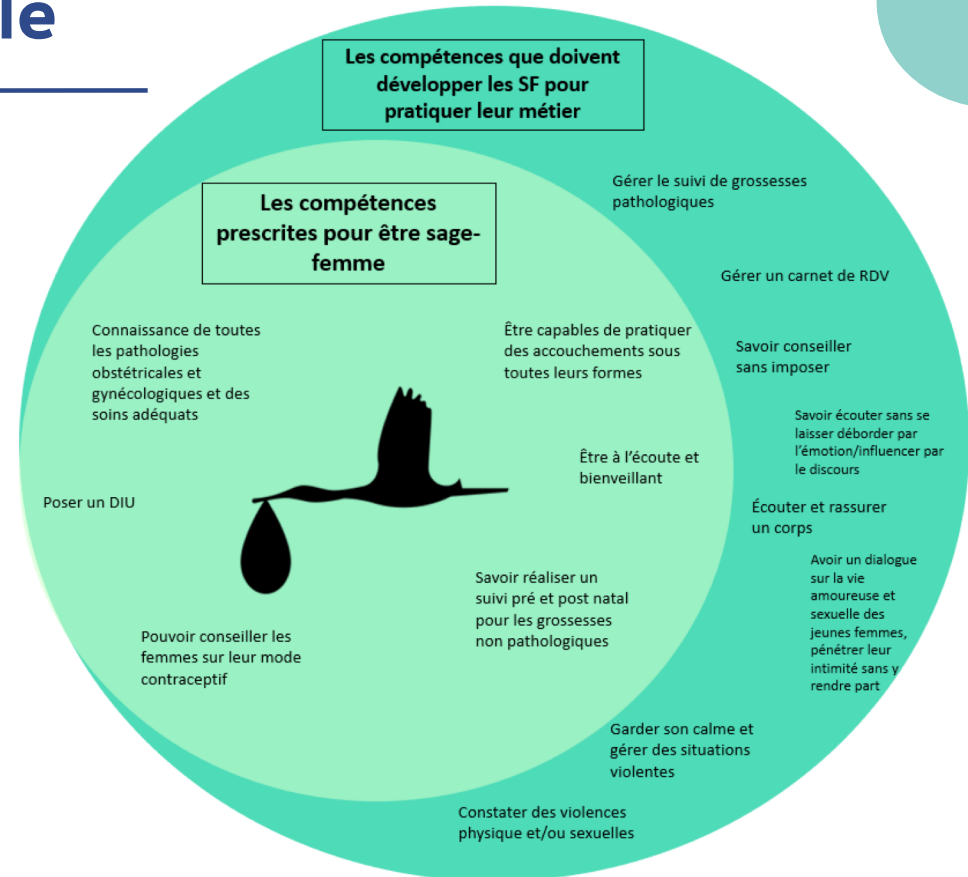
le

Les compétences que doivent développer les SF pour pratiquer leur métier

Les compétences prescrites pour être sage-femme

Gérer le suivi de grossesses pathologiques

Gérer un carnet de RDV

Connaissance de toutes les pathologies obstétricales et gynécologiques et des soins adéquats

Être capables de pratiquer des accouchements sous toutes leurs formes

Savoir conseiller sans imposer

Savoir écouter sans se laisser déborder par l'émotion/influencer par le discours

Être à l'écoute et bienveillant

Poser un DIU

Écouter et rassurer un corps

Avoir un dialogue sur la vie amoureuse et sexuelle des jeunes femmes, pénétrer leur intimité sans y rendre part

Savoir réaliser un suivi pré et post natal pour les grossesses non pathologiques

Pouvoir conseiller les femmes sur leur mode contraceptif

Garder son calme et gérer des situations violentes

Constater des violences physique et/ou sexuelles